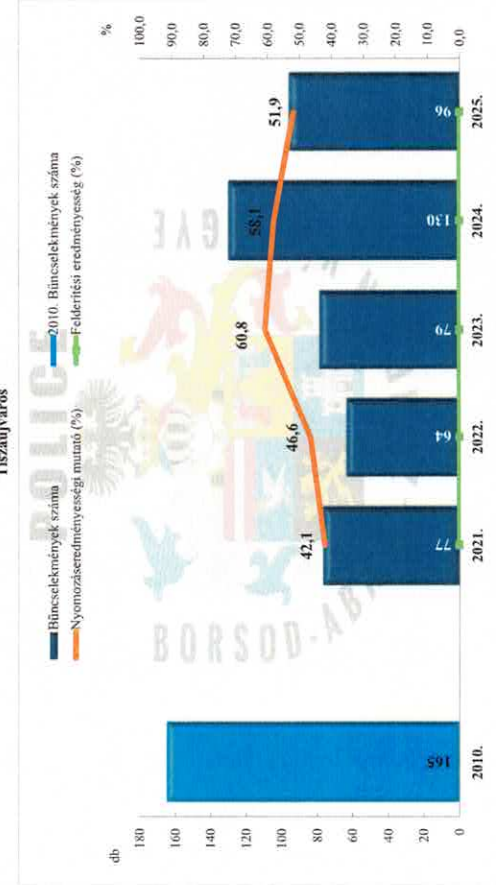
Tiszaújváros

db

180
160
140
120
100
80
60
40
20
0

%

100,0
90,0
80,0
70,0
60,0
50,0
40,0
30,0
20,0
10,0
0,0

Bűncselekmények száma
2010. Bűncselekmények száma
Nyomozáseredményességi mutató (%)
Felderítési eredményesség (%)

165
77
64
79
130
96

42,1
46,6
60,8
58,1
51,9

2010.
2021.
2022.
2023.
2024.
2025.

POLICE
BORSOD-ABAÚJ-ZEMPLÉN MEGYE